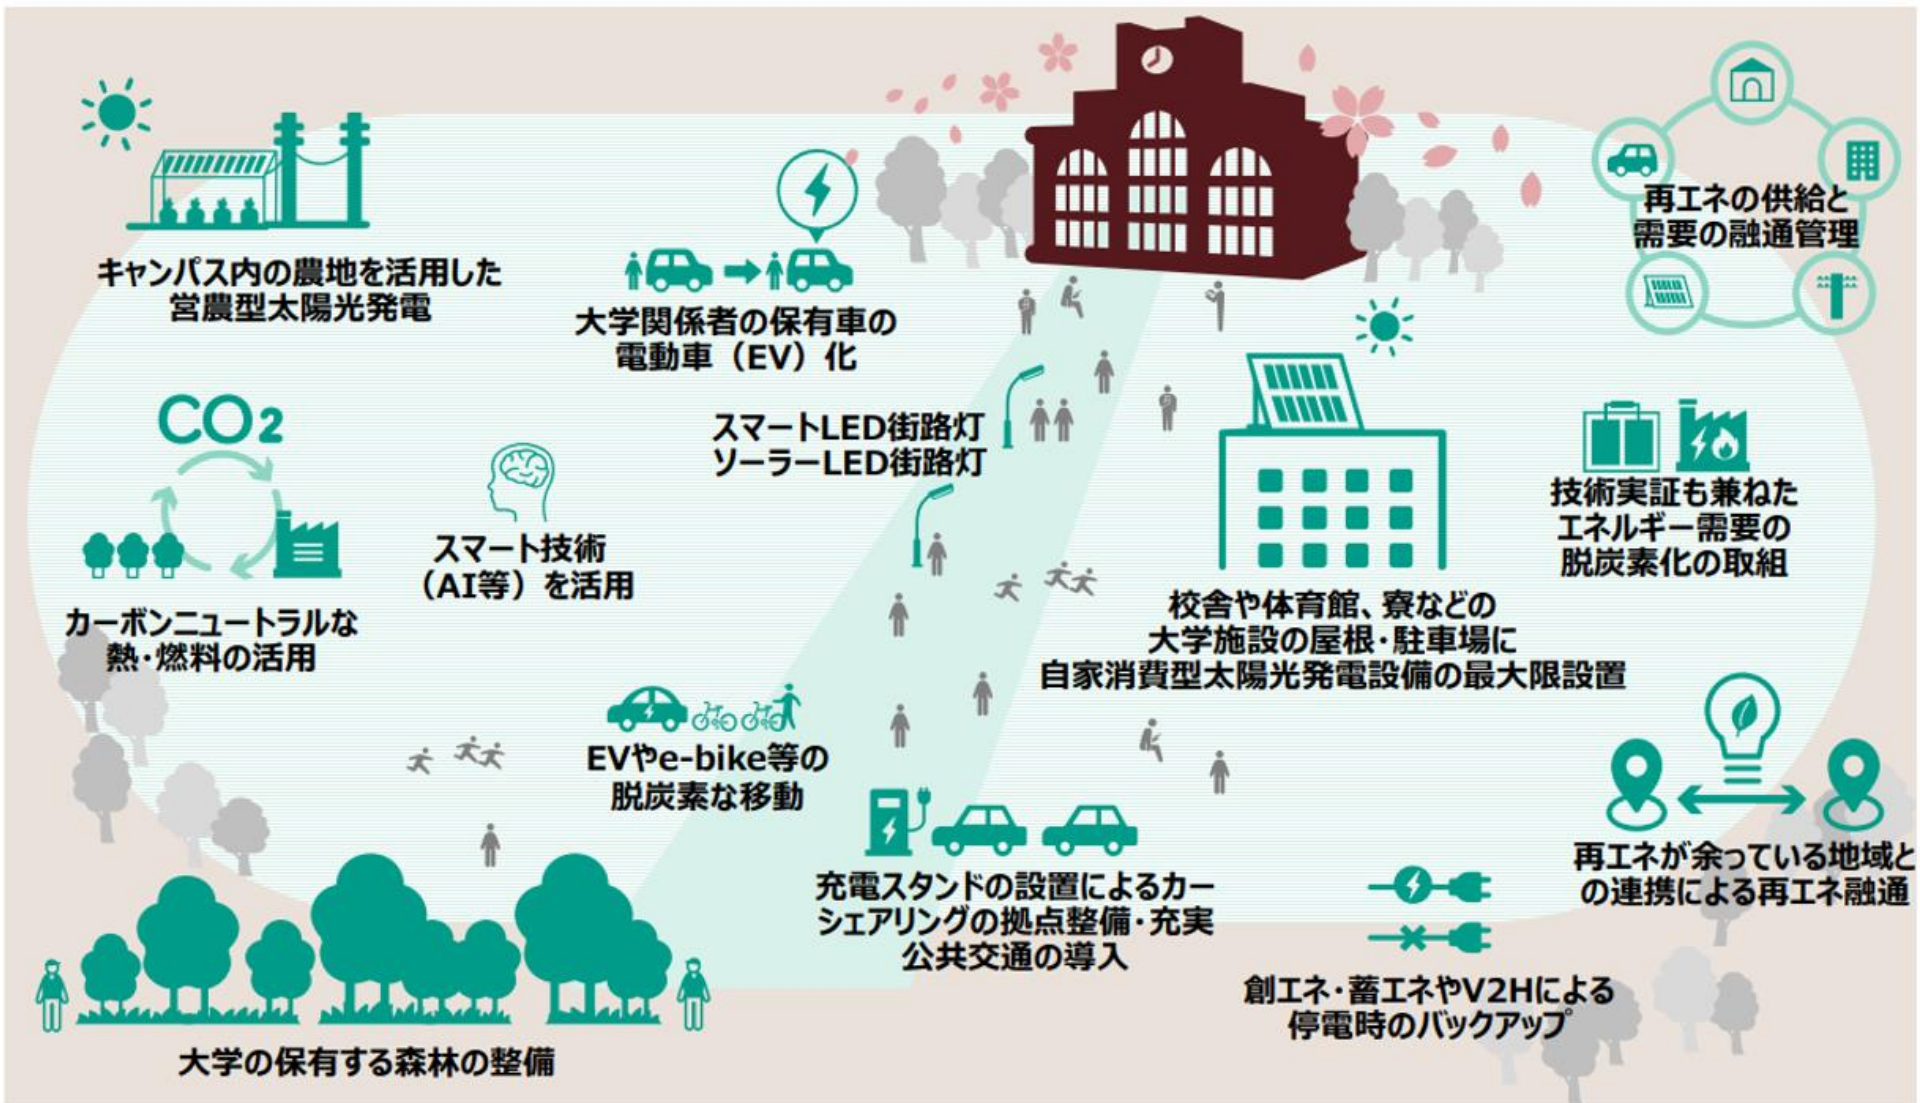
キャンパス内の農地を活用した営農型太陽光発電

大学関係者の保有車の電動車（EV）化

再エネの供給と需要の融通管理

$CO_2$

カーボンニュートラルな熱・燃料の活用

スマート技術（AI等）を活用

スマートLED街路灯
ソーラーLED街路灯

技術実証も兼ねたエネルギー需要の脱炭素化の取組

校舎や体育館、寮などの大学施設の屋根・駐車場に自家消費型太陽光発電設備の最大限設置

EVやe-bike等の脱炭素な移動

充電スタンドの設置によるカーシェアリングの拠点整備・充実
公共交通の導入

再エネが余っている地域との連携による再エネ融通

創エネ・蓄エネやV2Hによる停電時のバックアップ

大学の保有する森林の整備